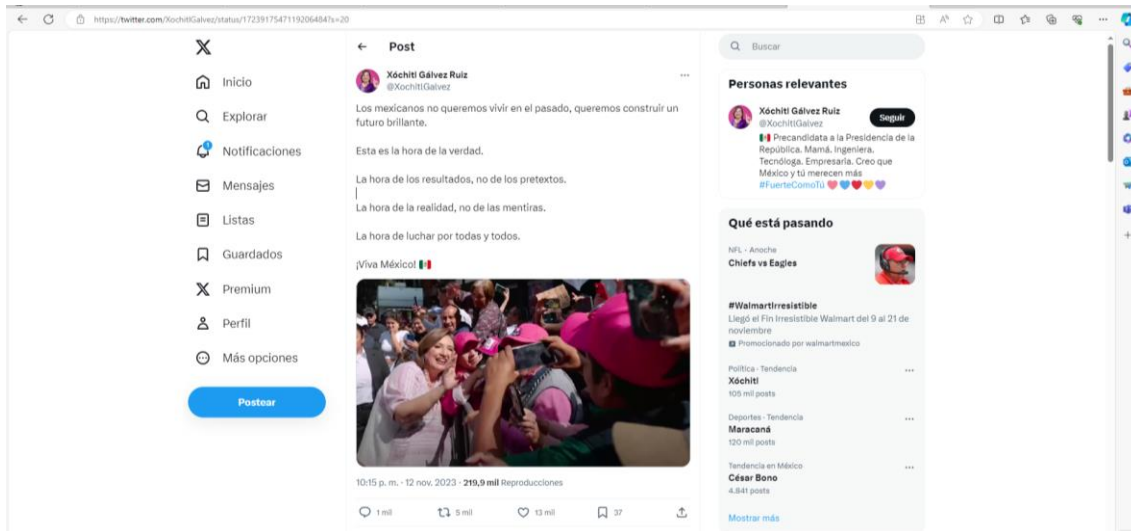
https://twitter.com/XochitlGalvez/status/1723917547119206484?s=20

Inicio
Explorar
Notificaciones
Mensajes
Listas
Guardados
Premium
Perfil
Más opciones
Postear

Post

Xóchitl Gálvez Ruiz
@XochitlGalvez

Los mexicanos no queremos vivir en el pasado, queremos construir un futuro brillante.

Esta es la hora de la verdad.

La hora de los resultados, no de los pretextos.

La hora de la realidad, no de las mentiras.

La hora de luchar por todas y todos.

¡Viva México! 🇲🇽

10:15 p. m. · 12 nov. 2023 · 219,9 mil Reproducciones

1 mil 5 mil 13 mil 37

Buscar

Personas relevantes

Xóchitl Gálvez Ruiz
@XochitlGalvez
Seguir
🇲🇽 Precandidata a la Presidencia de la República. Mamá. Ingeniera. Tecnóloga. Empresaria. Creo que México y tú merecen más #FuerteComoTú 💗💙❤️💛💜

Qué está pasando

NFL · Anoche
Chiefs vs Eagles

#WalmartIrresistible
Llegó el Fin Irresistible Walmart del 9 al 21 de noviembre
Promocionado por walmartmexico

Política · Tendencia
Xóchitl
105 mil posts

Deportes · Tendencia
Maracaná
120 mil posts

Tendencia en México
César Bono
4.841 posts

Mostrar más